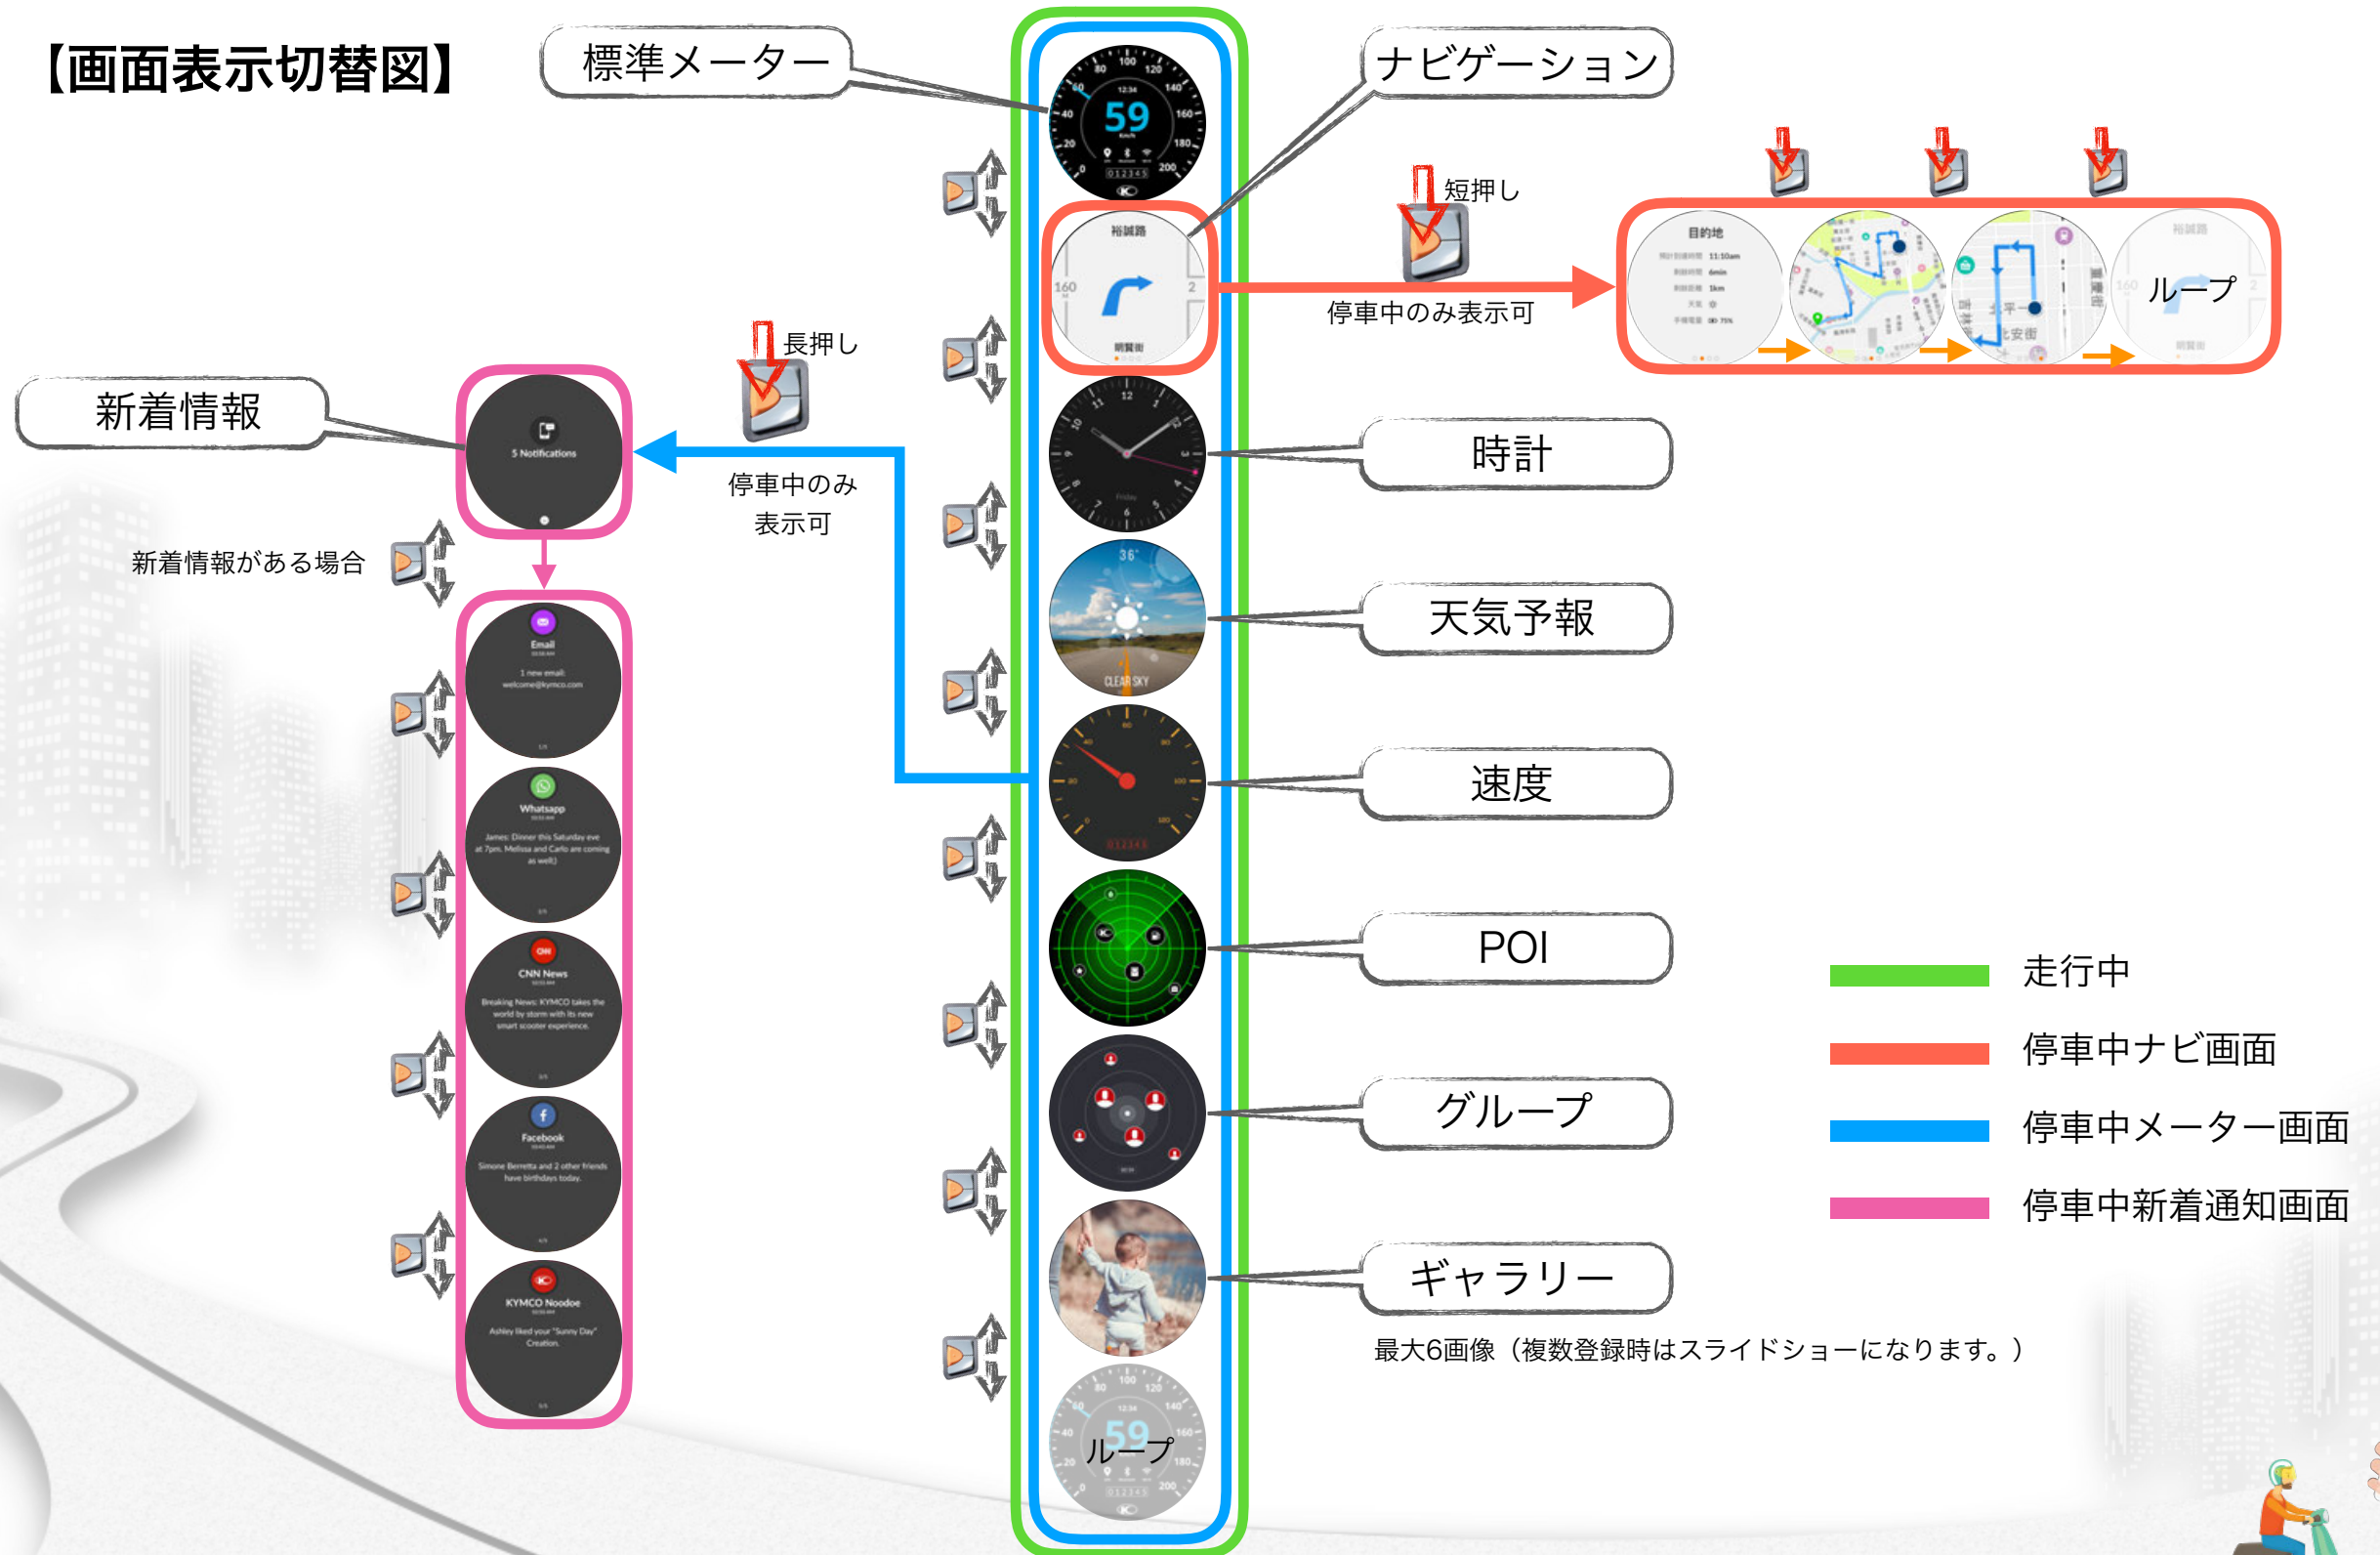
【画面表示切替図】

標準メーター

ナビゲーション

短押し

停車中のみ表示可

ループ

長押し

新着情報

5 Notifications

停車中のみ表示可

新着情報がある場合

Email
1 new email:
welcome@kymco.com

Whatsapp
James: Dinner this Saturday eve at 7pm. Melissa and Carlo are coming as well:)

CNN News
Breaking News: KYMCO takes the world by storm with its new smart scooter experience.

Facebook
Simone Berretta and 2 other friends have birthdays today.

KYMCO Noodoe
Ashley liked your "Sunny Day" Creation.

時計

天気予報

速度

POI

グループ

ギャラリー

最大6画像（複数登録時はスライドショーになります。）

ループ

走行中

停車中ナビ画面

停車中メーター画面

停車中新着通知画面